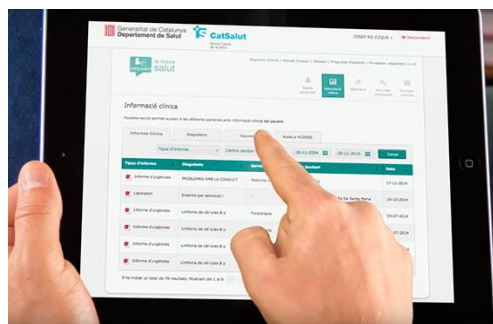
Generalitat de Catalunya
Departament de Salut

CatSalut
Servei Català de la Salut

JOSEP RO EZQUE

Desconnectar

la meva salut

Pregunta mòbil | Manual d'usuari | Glossari | Preguntes freqüents | Privacitat i seguretat | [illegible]

Dades personals

Informació clínica

Medicació

Voluntats anticipades

Serveis i tràmits

Informació clínica

Aquesta secció permet accedir a les diferents parts de la informació clínica del pacient.

Informes clínics

Diagnòstics

Vacunes

Accés a HC3(ES)

Tipus d'informe

Centre sanitari

19-11-2004

28-11-2014

Cercar

| Tipus d'informe | Diagnòstic | Servei | Centre Sanitari | Data |
|---|---|---|---|---|
| Informe d'urgències | PROBLEMES AMB LA CONDUCT | Medicina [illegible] | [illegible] | 17-11-2014 |
| Laboratori | Enteritis per salmonel·la | | | 06-11-2014 |
| Informe d'urgències | Limfoma de cèl·lules B p | Postoralgia | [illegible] de Santa Maria | 03-07-2014 |
| Informe d'urgències | Limfoma de cèl·lules B p | Postoralgia | | 03-07-2014 |
| Informe d'urgències | Limfoma de cèl·lules B p | | | 18-07-2014 |
| Informe d'urgències | Limfoma de cèl·lules B p | | | 09-03-2014 |

S'ha trobat un total de 78 resultats. Mostrant del 1 al 6